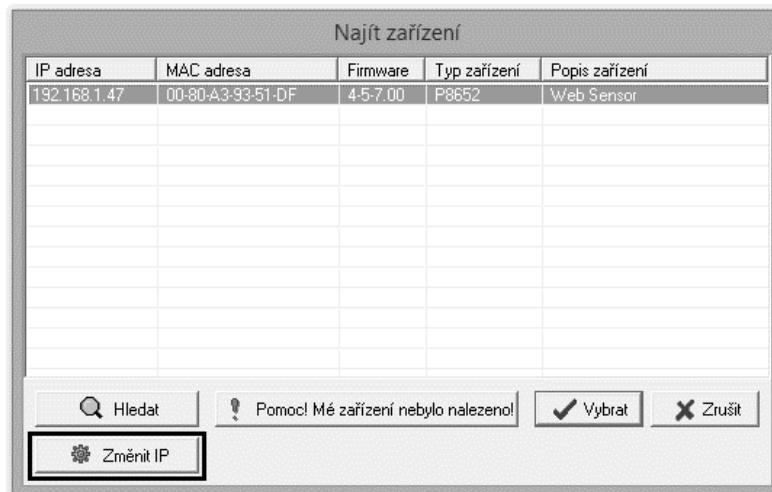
Najít zařízení

| IP adresa | MAC adresa | Firmware | Typ zařízení | Popis zařízení |
|---|---|---|---|---|
| 192.168.1.47 | 00-80-A3-93-51-DF | 4-5-7.00 | P8652 | Web Sensor |

Hledat

Pomoc! Mé zařízení nebylo nalezeno!

Vybrat

Zrušit

Změnit IP